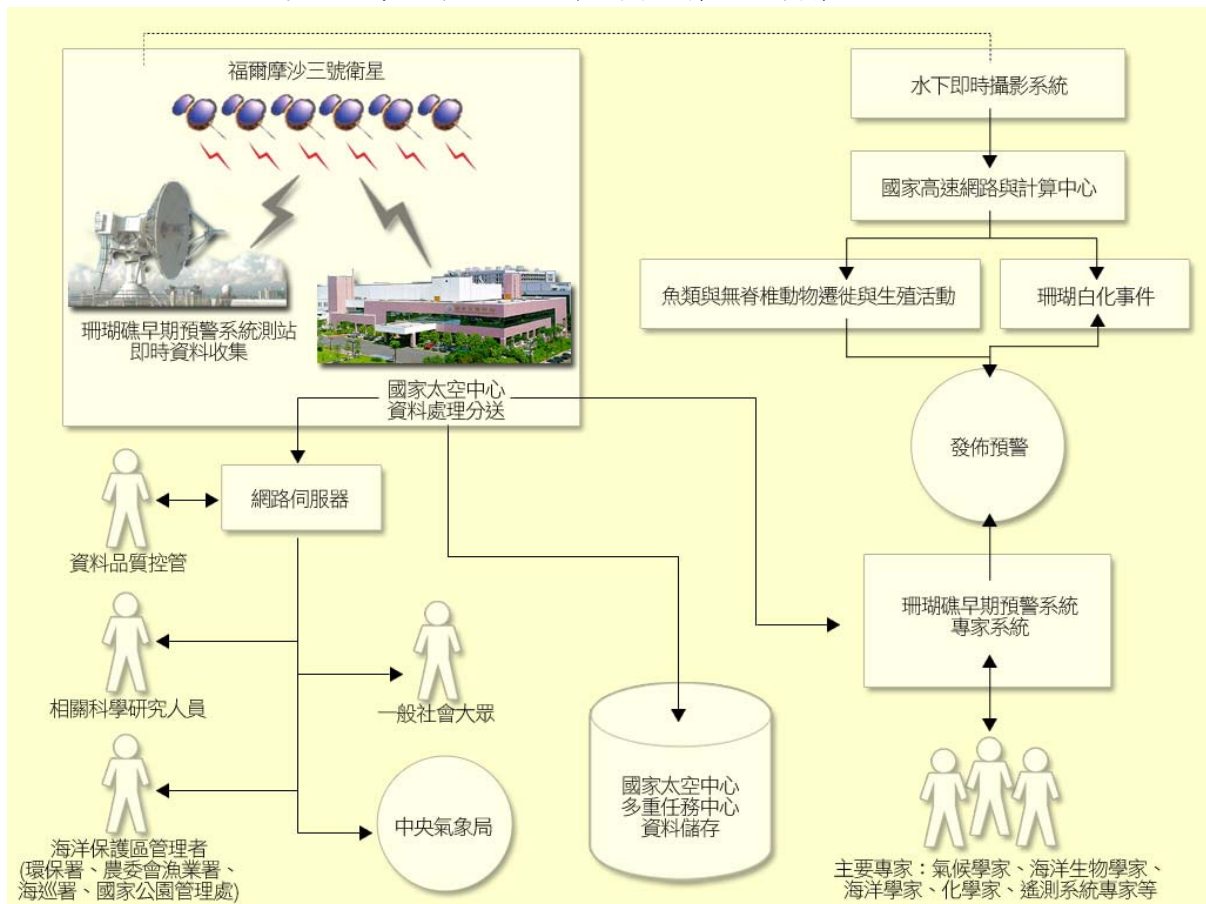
福爾摩沙三號衛星

珊瑚礁早期預警系統測站
即時資料收集

國家太空中心
資料處理分送

水下即時攝影系統

國家高速網路與計算中心

魚類與無脊椎動物遷徙與生殖活動

珊瑚白化事件

發佈預警

網路伺服器

資料品質控管

相關科學研究人員

一般社會大眾

海洋保護區管理者
(環保署、農委會漁業署、
海巡署、國家公園管理處)

中央氣象局

國家太空中心
多重任務中心
資料儲存

珊瑚礁早期預警系統
專家系統

主要專家：氣候學家、海洋生物學家、
海洋學家、化學家、遙測系統專家等